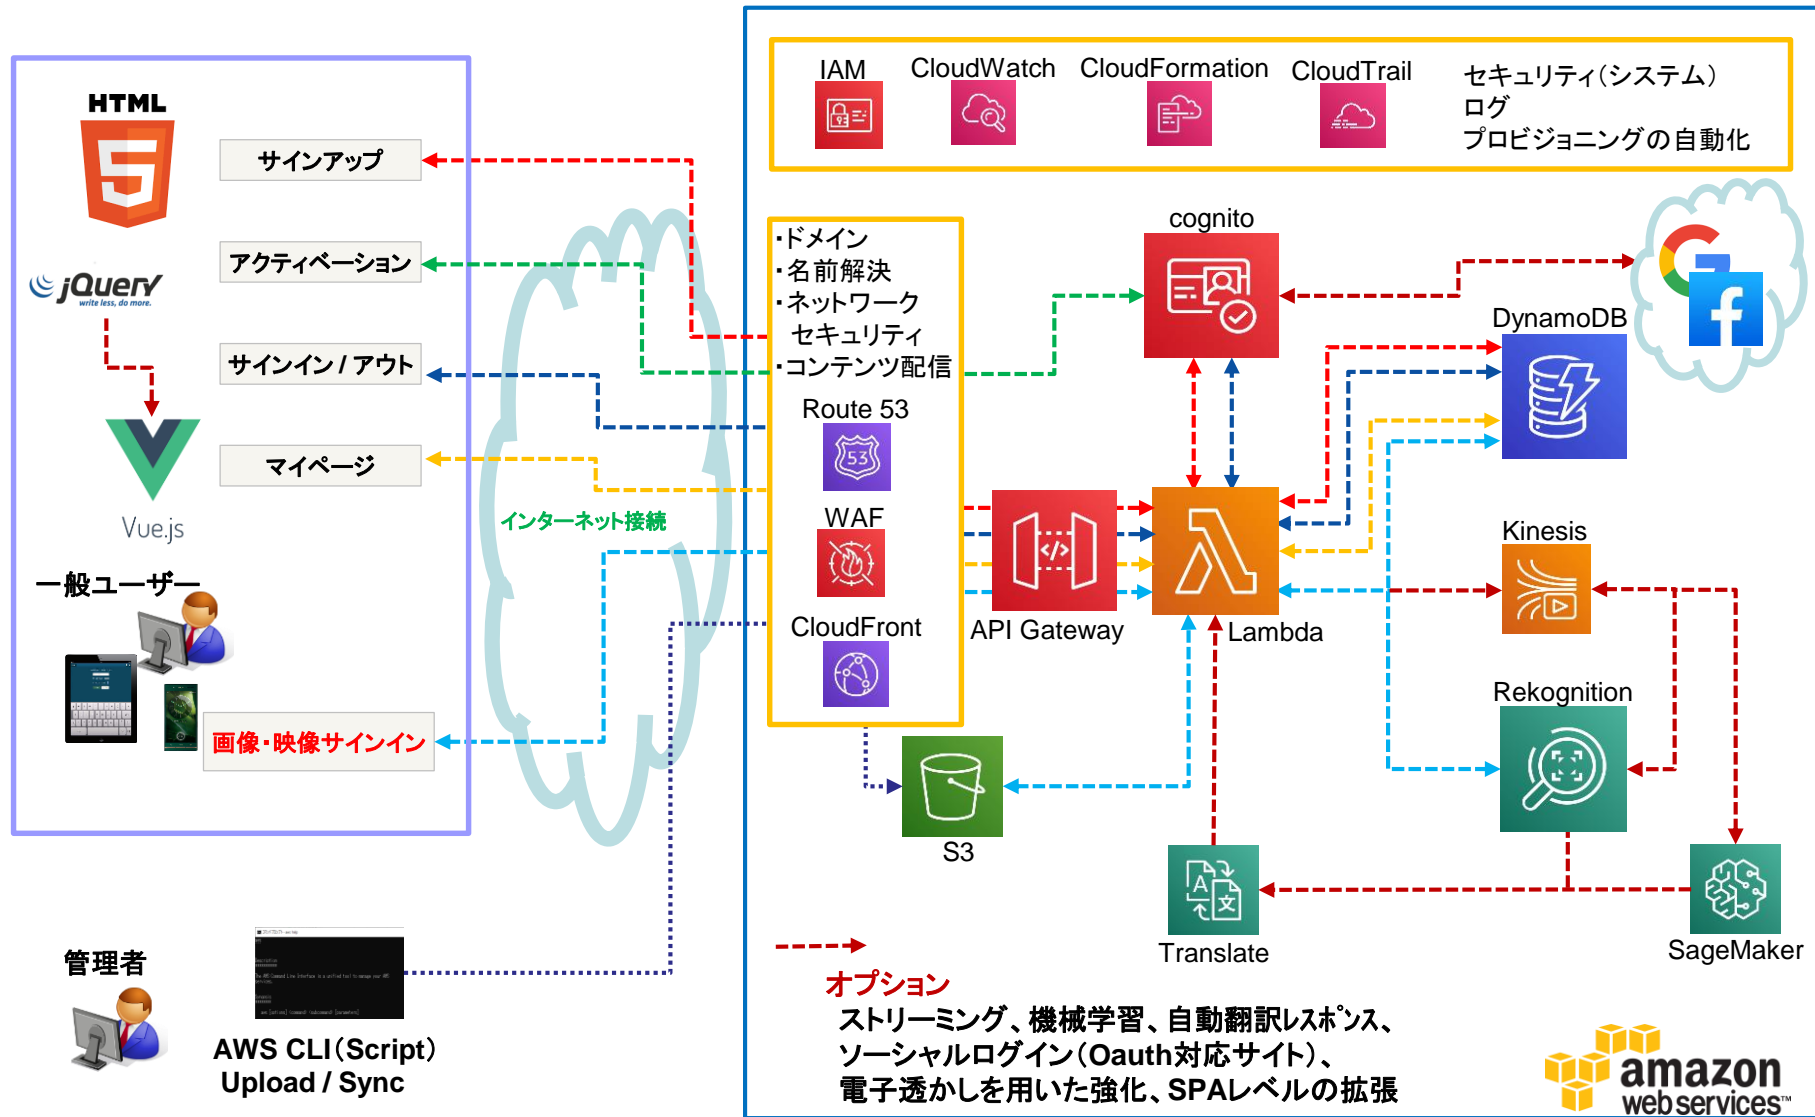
HTML

jQuery
write less, do more.

Vue.js

サインアップ

アクティベーション

サインイン / アウト

マイページ

一般ユーザー

画像・映像サインイン

インターネット接続

IAM

CloudWatch

CloudFormation

CloudTrail

セキュリティ(システム)
ログ
プロビジョニングの自動化

・ドメイン
・名前解決
・ネットワーク
セキュリティ
・コンテンツ配信

Route 53

WAF

CloudFront

cognito

DynamoDB

API Gateway

Lambda

Kinesis

Rekognition

S3

Translate

SageMaker

管理者

AWS CLI(Script)
Upload / Sync

オプション
ストリーミング、機械学習、自動翻訳レスポンス、
ソーシャルログイン(Oauth対応サイト)、
電子透かしを用いた強化、SPAレベルの拡張

amazon
webservices™